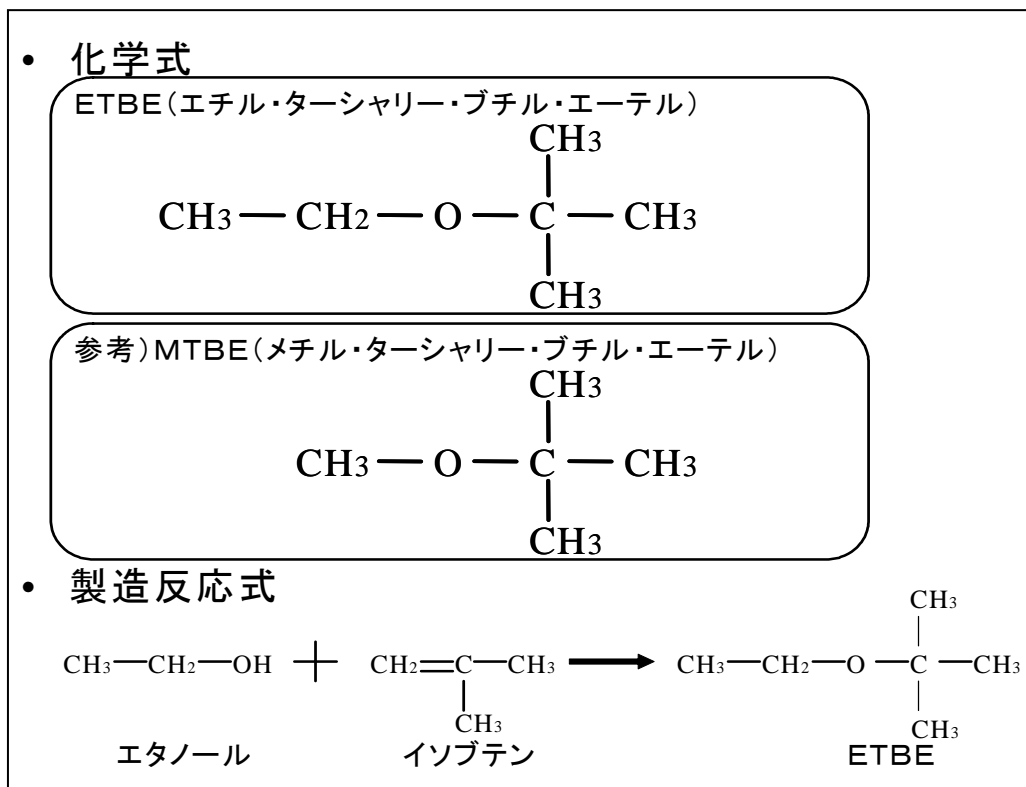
• 化学式

ETBE（エチル・ターシャリー・ブチル・エーテル）

$CH_3-CH_2-O-C(CH_3)_2-CH_3$

参考）MTBE（メチル・ターシャリー・ブチル・エーテル）

$CH_3-O-C(CH_3)_2-CH_3$

• 製造反応式

$CH_3-CH_2-OH + CH_2=C(CH_3)-CH_3 \rightarrow CH_3-CH_2-O-C(CH_3)_2-CH_3$

エタノール　イソブテン　ETBE